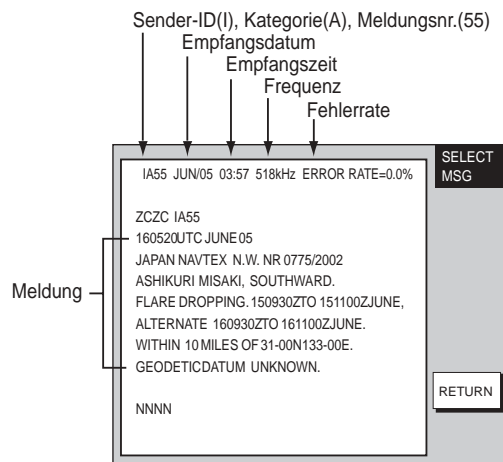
Sender-ID(I), Kategorie(A), Meldungsnr.(55)
Empfangsdatum
Empfangszeit
Frequenz
Fehlerrate

IA55 JUN/05 03:57 518kHz ERROR RATE=0.0%

SELECT MSG

ZCZC IA55
160520UTC JUNE 05
JAPAN NAVTEX N.W. NR 0775/2002
ASHIKURI MISAKI, SOUTHWARD.
FLARE DROPPING. 150930ZTO 151100ZJUNE,
ALTERNATE 160930ZTO 161100ZJUNE.
WITHIN 10 MILES OF 31-00N133-00E.
GEODETICDATUM UNKNOWN.

NNNN

Meldung

RETURN